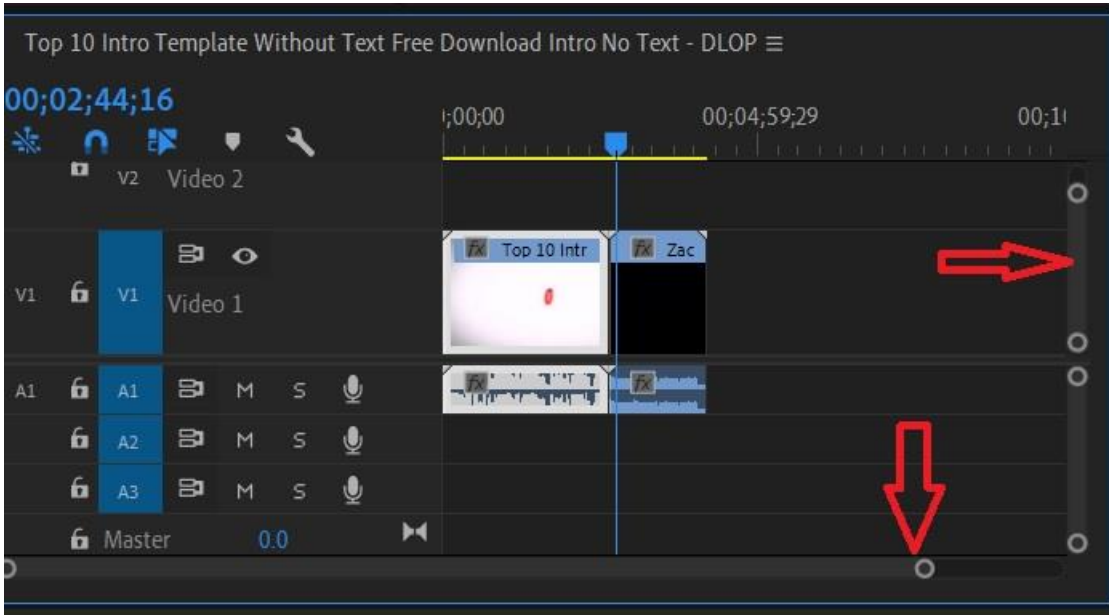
Top 10 Intro Template Without Text Free Download Intro No Text - DLOP ≡

00;02;44;16

;00;00

00;04;59;29

00;1

V2 Video 2

V1 V1 Video 1

fx Top 10 Intr

fx Zac

fx

fx

A1 A1 M S

A2 M S

A3 M S

Master 0.0